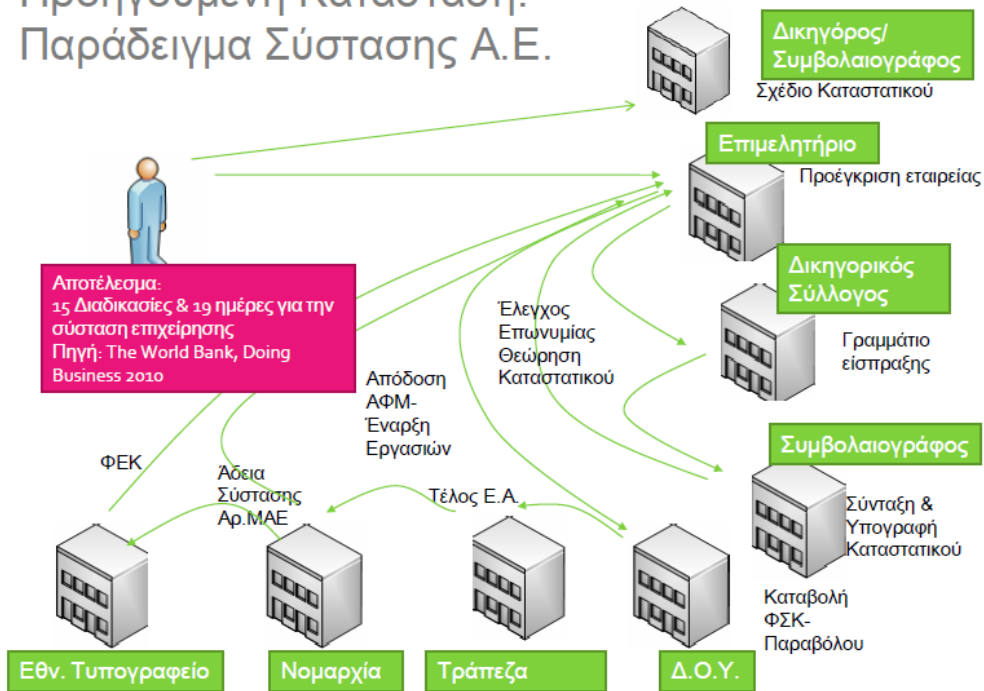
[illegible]
Παράδειγμα Σύστασης Α.Ε.

Δικηγόρος/ Συμβολαιογράφος
Σχέδιο Καταστατικού

Επιμελητήριο
Προέγκριση εταιρείας

Δικηγορικός Σύλλογος
Γραμμάτιο είσπραξης

Συμβολαιογράφος
Σύνταξη & Υπογραφή Καταστατικού

Καταβολή ΦΣΚ-Παραβόλου

Αποτέλεσμα:
15 Διαδικασίες & 19 ημέρες για την σύσταση επιχείρησης
Πηγή: The World Bank, Doing Business 2010

Έλεγχος Επωνυμίας Θεώρηση Καταστατικού

Απόδοση ΑΦΜ- Έναρξη Εργασιών

ΦΕΚ

Άδεια Σύστασης Αρ.ΜΑΕ

Τέλος Ε.Α.

Εθν. Τυπογραφείο

Νομαρχία

Τράπεζα

Δ.Ο.Υ.